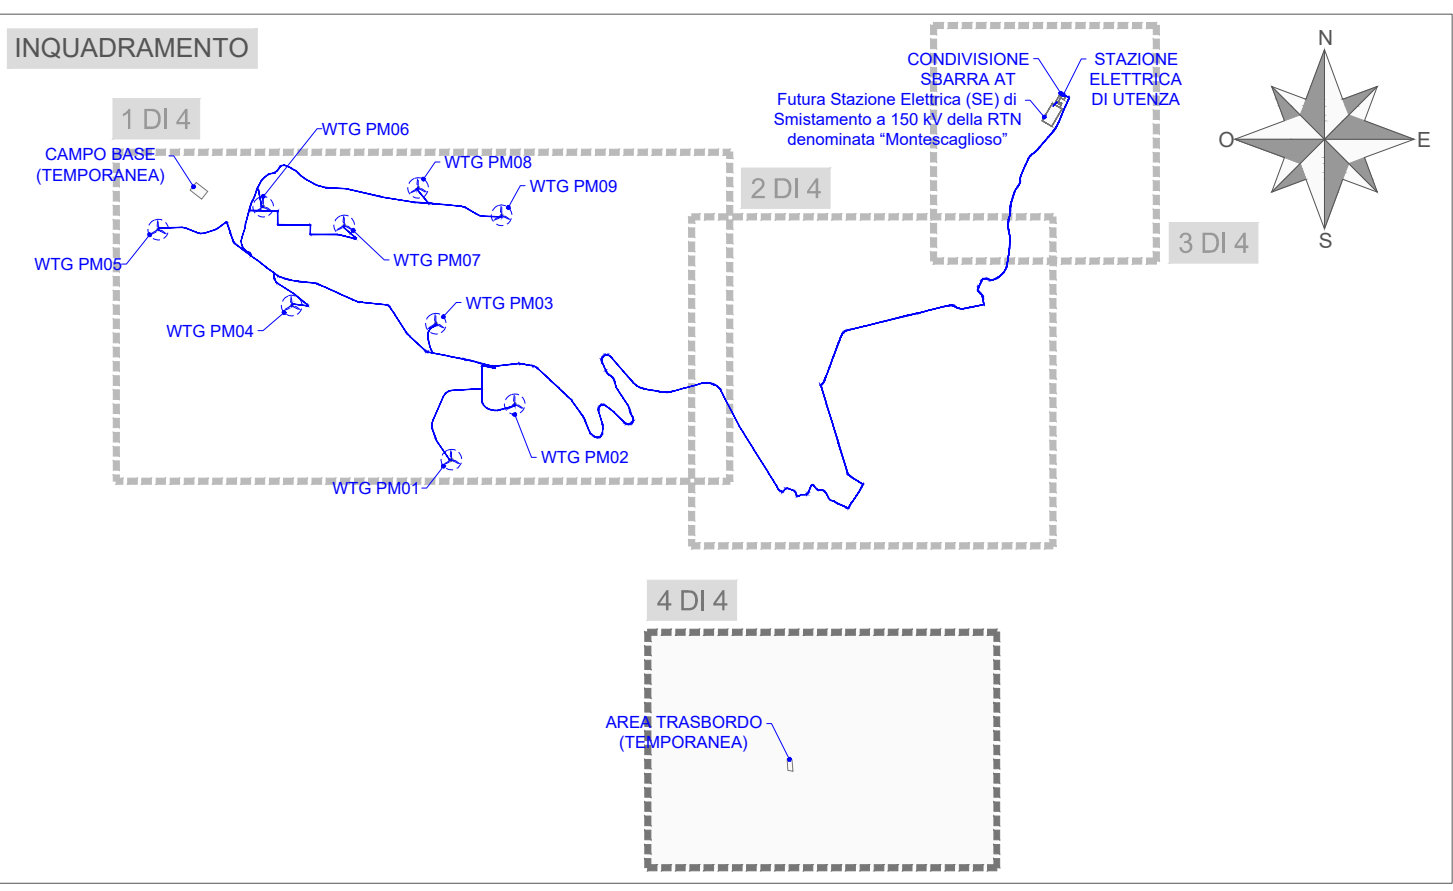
INQUADRAMENTO

1 DI 4

CAMPO BASE (TEMPORANEA)

WTG PM06

WTG PM08

WTG PM09

WTG PM07

WTG PM05

WTG PM04

WTG PM03

WTG PM02

WTG PM01

2 DI 4

CONDIVISIONE SBARRA AT

STAZIONE ELETTRICA DI UTENZA

Futura Stazione Elettrica (SE) di Smistamento a 150 kV della RTN denominata "Montescaglioso"

3 DI 4

N
O
E
S

4 DI 4

AREA TRASBORDO (TEMPORANEA)